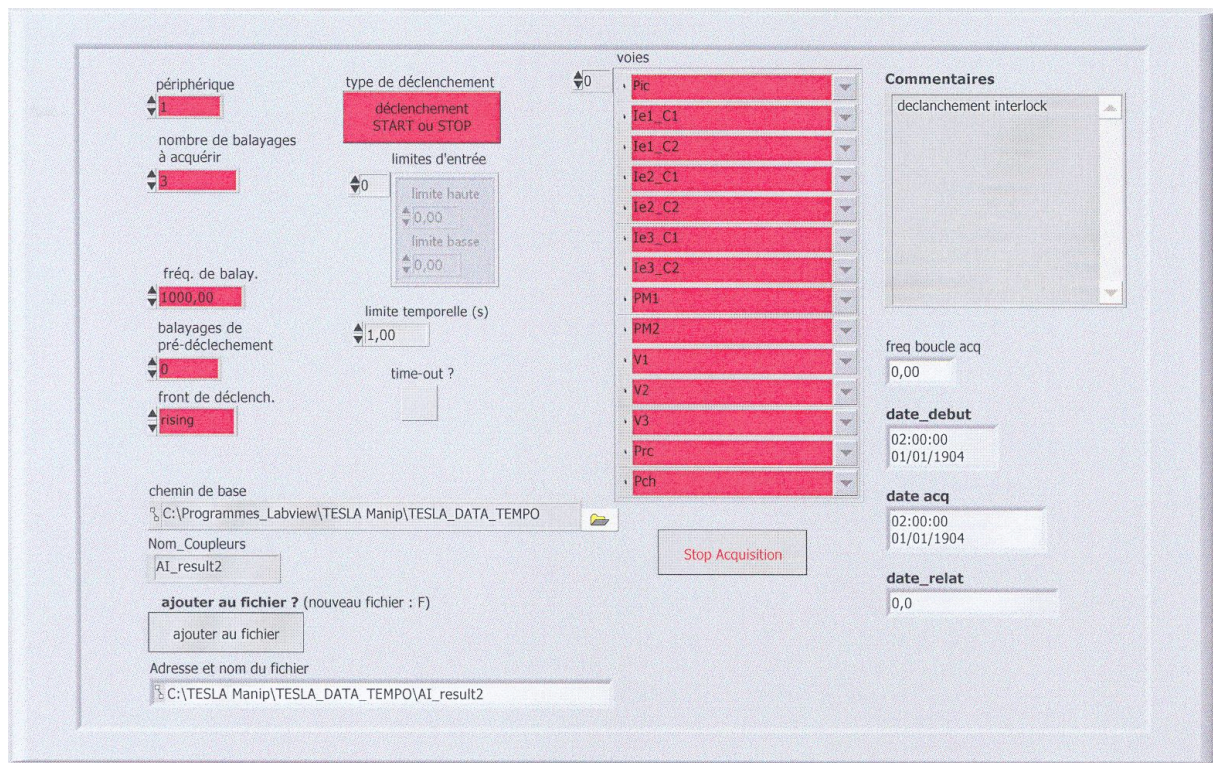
périphérique
1

nombre de balayages à acquérir
3

type de déclenchement
déclenchement START ou STOP

limites d'entrée
0
limite haute
0,00
limite basse
0,00

voies
0
Pic
Ie1_C1
Ie1_C2
Ie2_C1
Ie2_C2
Ie3_C1
Ie3_C2
PM1
PM2
V1
V2
V3
Prc
Pch

Commentaires
declanchement interlock

fréq. de balay.
1000,00

balayages de pré-déclechement
0

front de déclench.
rising

limite temporelle (s)
1,00

time-out ?

freq boucle acq
0,00

date_debut
02:00:00
01/01/1904

date acq
02:00:00
01/01/1904

date_relat
0,0

chemin de base
C:\Programmes_Labview\TESLA Manip\TESLA_DATA_TEMPO

Nom_Coupleurs
AI_result2

Stop Acquisition

ajouter au fichier ? (nouveau fichier : F)
ajouter au fichier

Adresse et nom du fichier
C:\TESLA Manip\TESLA_DATA_TEMPO\AI_result2